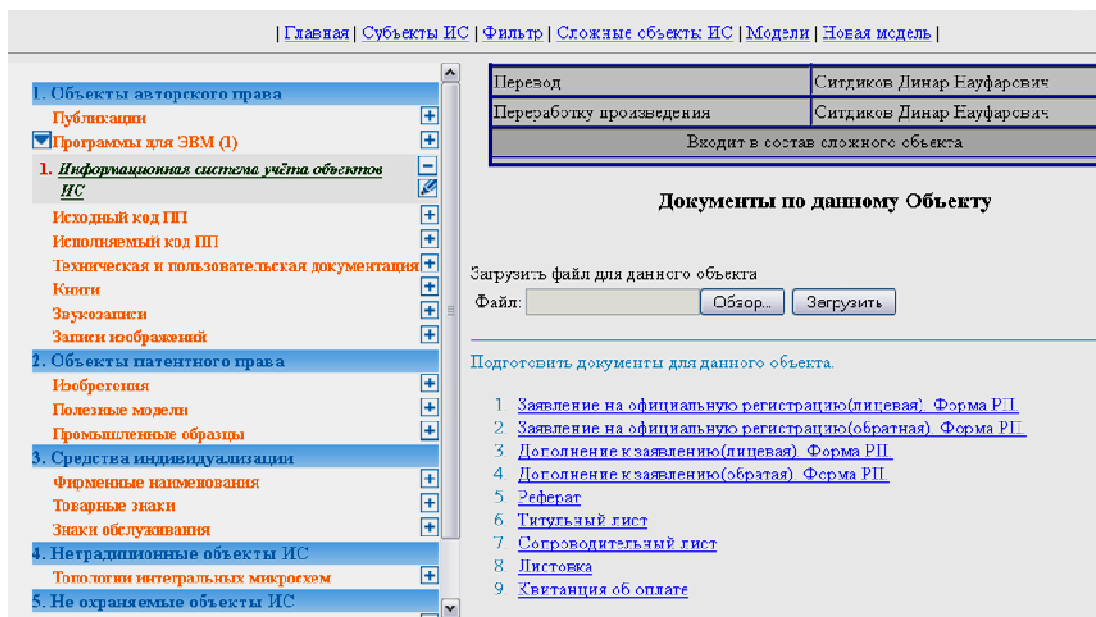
| Главная | Субъекты ИС | Фильтр | Сложные объекты ИС | Модели | Новая модель |

1. Объекты авторского права
Публикации
Программы для ЭВМ (1)
1. Информационная система учёта объектов ИС
Исходный код ПП
Исполняемый код ПП
Техническая и пользовательская документация
Книги
Звукозаписи
Записи изображений
2. Объекты патентного права
Изобретения
Полезные модели
Промышленные образцы
3. Средства индивидуализации
Фирменные наименования
Товарные знаки
Знаки обслуживания
4. Нетрадиционные объекты ИС
Топологии интегральных микросхем
5. Не охраняемые объекты ИС

| Перевод | Ситдиков Динар Науфарович |
|---|---|
| Переработку произведения | Ситдиков Динар Науфарович |
| Входит в состав сложного объекта | |

Документы по данному Объекту

Загрузить файл для данного объекта
Файл: Обзор... Загрузить

Подготовить документы для данного объекта.

1 Заявление на официальную регистрацию(лицевая) Форма РП
2 Заявление на официальную регистрацию(обратная) Форма РП
3 Дополнение к заявлению(лицевая) Форма РП
4 Дополнение к заявлению(обратая) Форма РП
5 Реферат
6 Титульный лист
7 Сопроводительный лист
8 Листовка
9 Квитанция об оплате